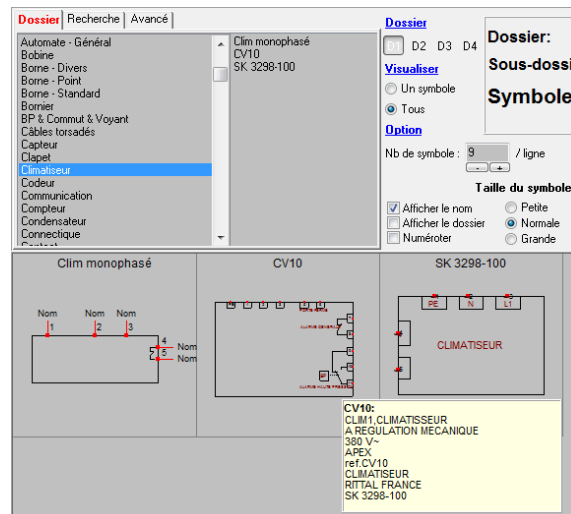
Dossier | Recherche | Avancé

Automate - Général
Bobine
Borne - Divers
Borne - Point
Borne - Standard
Bornier
BP & Commut & Voyant
Câbles torsadés
Capteur
Clapet
Climatiseur
Codeur
Communication
Compteur
Condensateur
Connectique
Contact

Clim monophasé
CV10
SK 3298-100

Dossier
D1 D2 D3 D4
Visualiser
Un symbole
Tous
Option
Nb de symbole : 9 / ligne
- +

Dossier:
Sous-dossi
Symbole

Taille du symbole
Afficher le nom
Afficher le dossier
Numéroter
Petite
Normale
Grande

Clim monophasé
Nom Nom Nom
1 2 3
4 Nom
5 Nom

CV10
CLIM DE GENERALE
CLIM DE HAUTE PRESSION

SK 3298-100
PE N L1
CLIMATISEUR

CV10:
CLIM1,CLIMATISEUR
A REGULATION MECANIQUE
380 V~
APEX
ref.CV10
CLIMATISEUR
RITTAL FRANCE
SK 3298-100